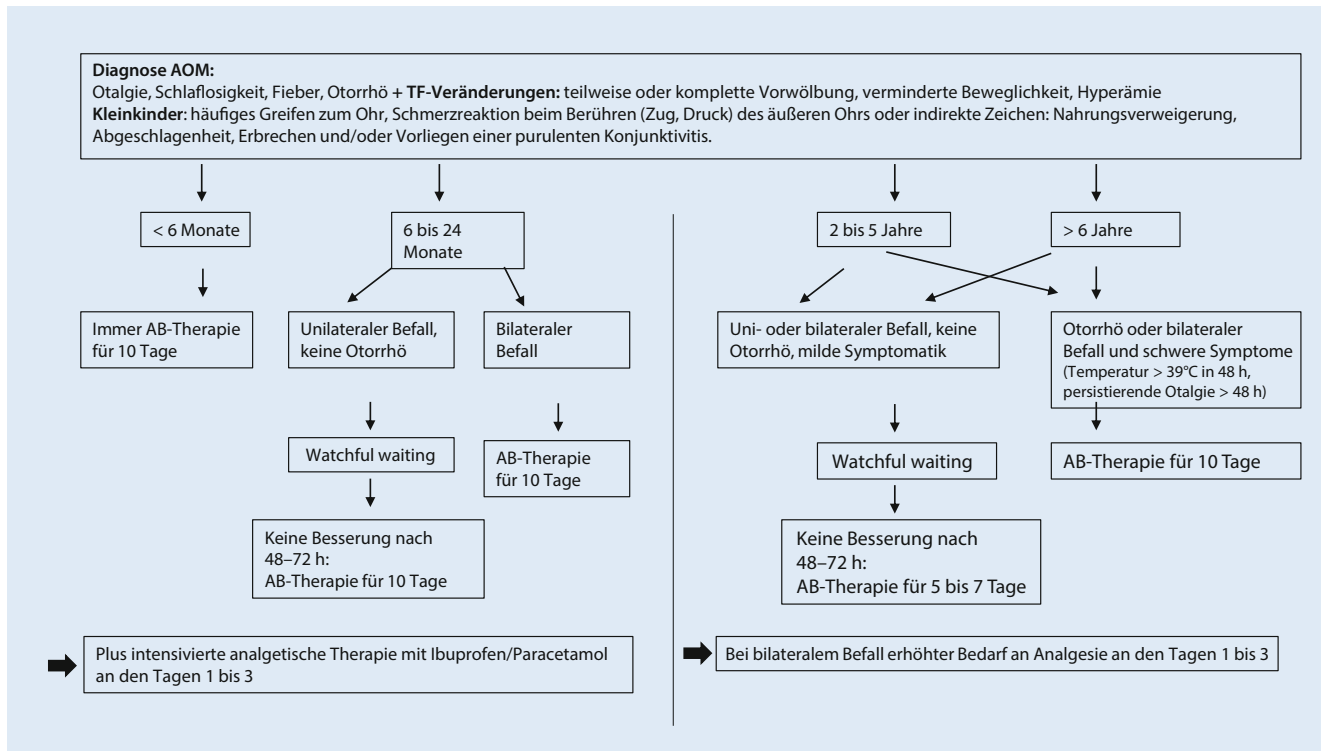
**Diagnose AOM:**
Otalgie, Schlaflosigkeit, Fieber, Otorrhö + **TF-Veränderungen:** teilweise oder komplette Vorwölbung, verminderte Beweglichkeit, Hyperämie
**Kleinkinder**: häufiges Greifen zum Ohr, Schmerzreaktion beim Berühren (Zug, Druck) des äußeren Ohrs oder indirekte Zeichen: Nahrungsverweigerung, Abgeschlagenheit, Erbrechen und/oder Vorliegen einer purulenten Konjunktivitis.

< 6 Monate

Immer AB-Therapie für 10 Tage

6 bis 24 Monate

Unilateraler Befall, keine Otorrhö

Watchful waiting

Keine Besserung nach 48–72 h: AB-Therapie für 10 Tage

Bilateraler Befall

AB-Therapie für 10 Tage

Plus intensivierte analgetische Therapie mit Ibuprofen/Paracetamol an den Tagen 1 bis 3

2 bis 5 Jahre

> 6 Jahre

Uni- oder bilateraler Befall, keine Otorrhö, milde Symptomatik

Watchful waiting

Keine Besserung nach 48–72 h: AB-Therapie für 5 bis 7 Tage

Otorrhö oder bilateraler Befall und schwere Symptome (Temperatur > 39°C in 48 h, persistierende Otalgie > 48 h)

AB-Therapie für 10 Tage

Bei bilateralem Befall erhöhter Bedarf an Analgesie an den Tagen 1 bis 3